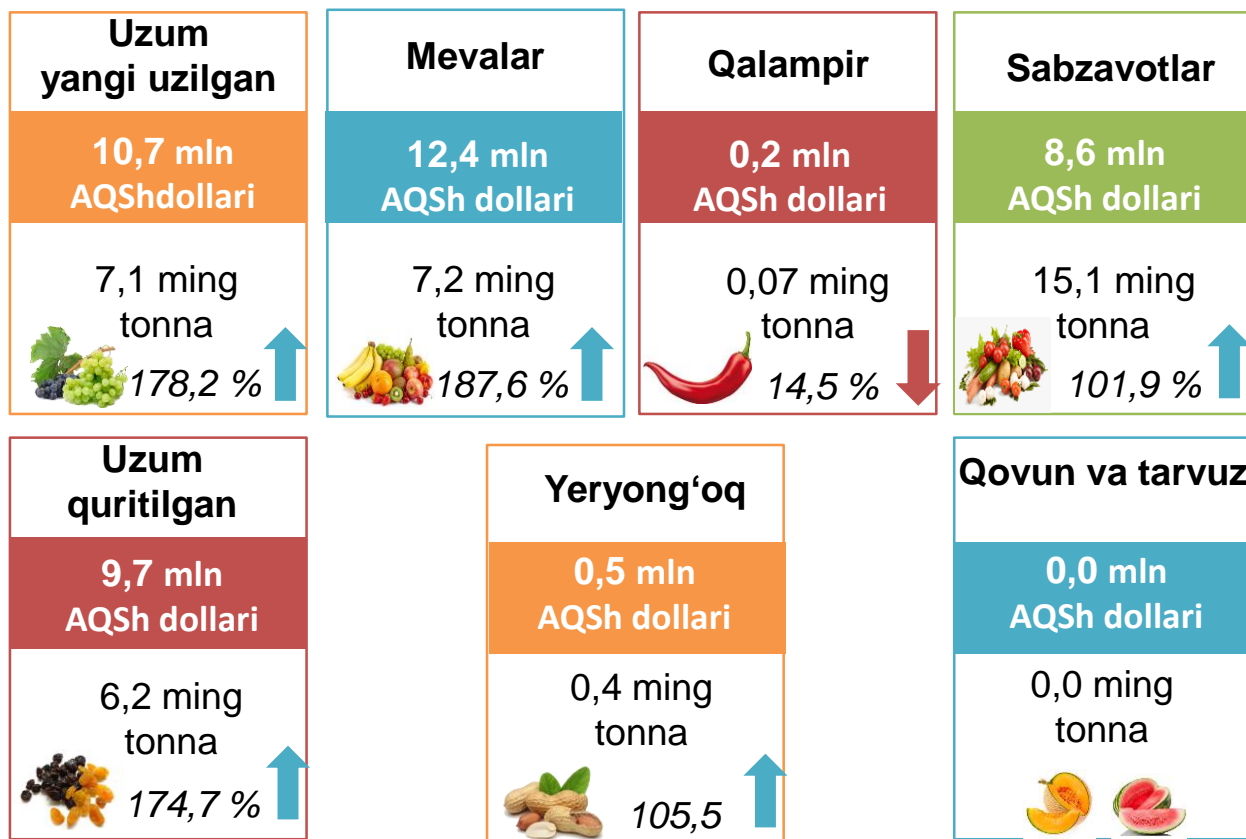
Uzum yangi uzilgan

10,7 mln AQShdollari

7,1 ming tonna

178,2 %

Mevalar

12,4 mln AQSh dollari

7,2 ming tonna

187,6 %

Qalampir

0,2 mln AQSh dollari

0,07 ming tonna

14,5 %

Sabzavotlar

8,6 mln AQSh dollari

15,1 ming tonna

101,9 %

Uzum quritilgan

9,7 mln AQSh dollari

6,2 ming tonna

174,7 %

Yeryong‘oq

0,5 mln AQSh dollari

0,4 ming tonna

105,5

Qovun va tarvuz

0,0 mln AQSh dollari

0,0 ming tonna